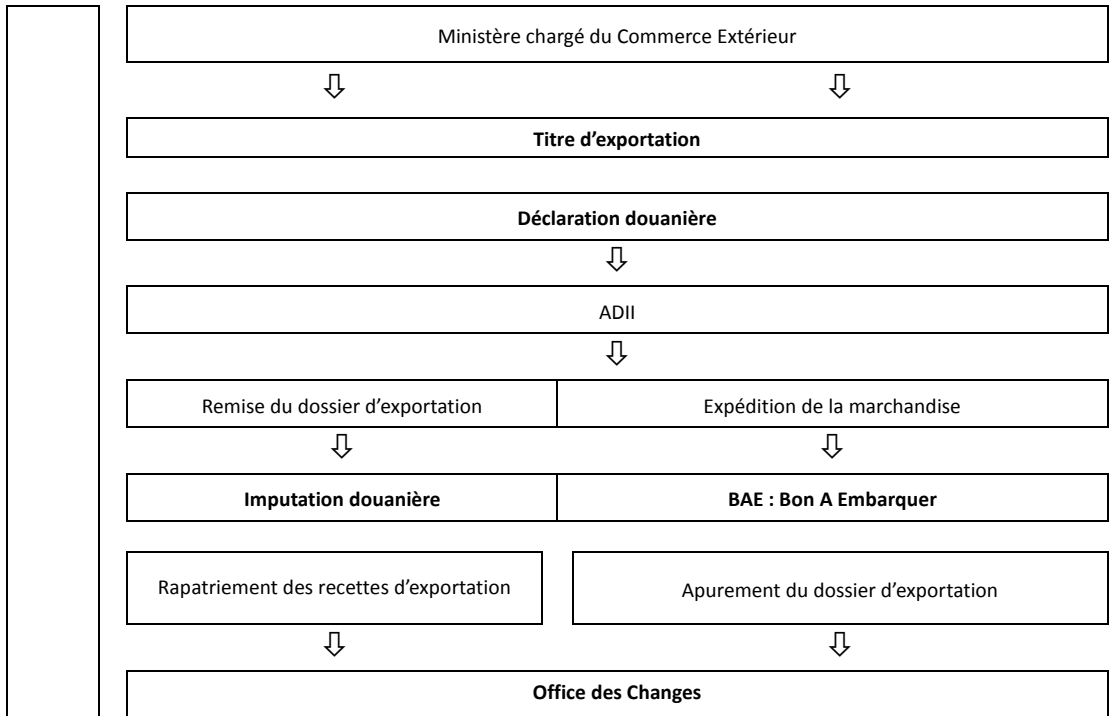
Ministère chargé du Commerce Extérieur

Titre d’exportation

Déclaration douanière

ADII

Remise du dossier d’exportation

Expédition de la marchandise

Imputation douanière

BAE : Bon A Embarquer

Rapatriement des recettes d’exportation

Apurement du dossier d’exportation

Office des Changes